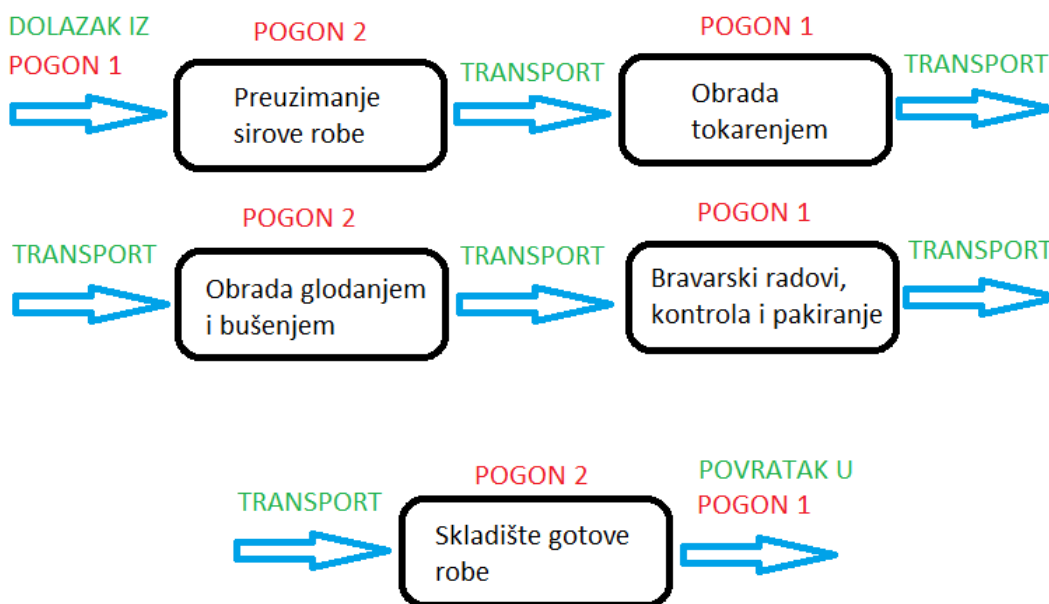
DOLAZAK IZ POGON 1

POGON 2

Preuzimanje sirove robe

TRANSPORT

POGON 1

Obrada tokarenjem

TRANSPORT

TRANSPORT

POGON 2

Obrada glodanjem i bušenjem

TRANSPORT

POGON 1

Bravarski radovi, kontrola i pakiranje

TRANSPORT

TRANSPORT

POGON 2

Skladište gotove robe

POVRATAK U POGON 1